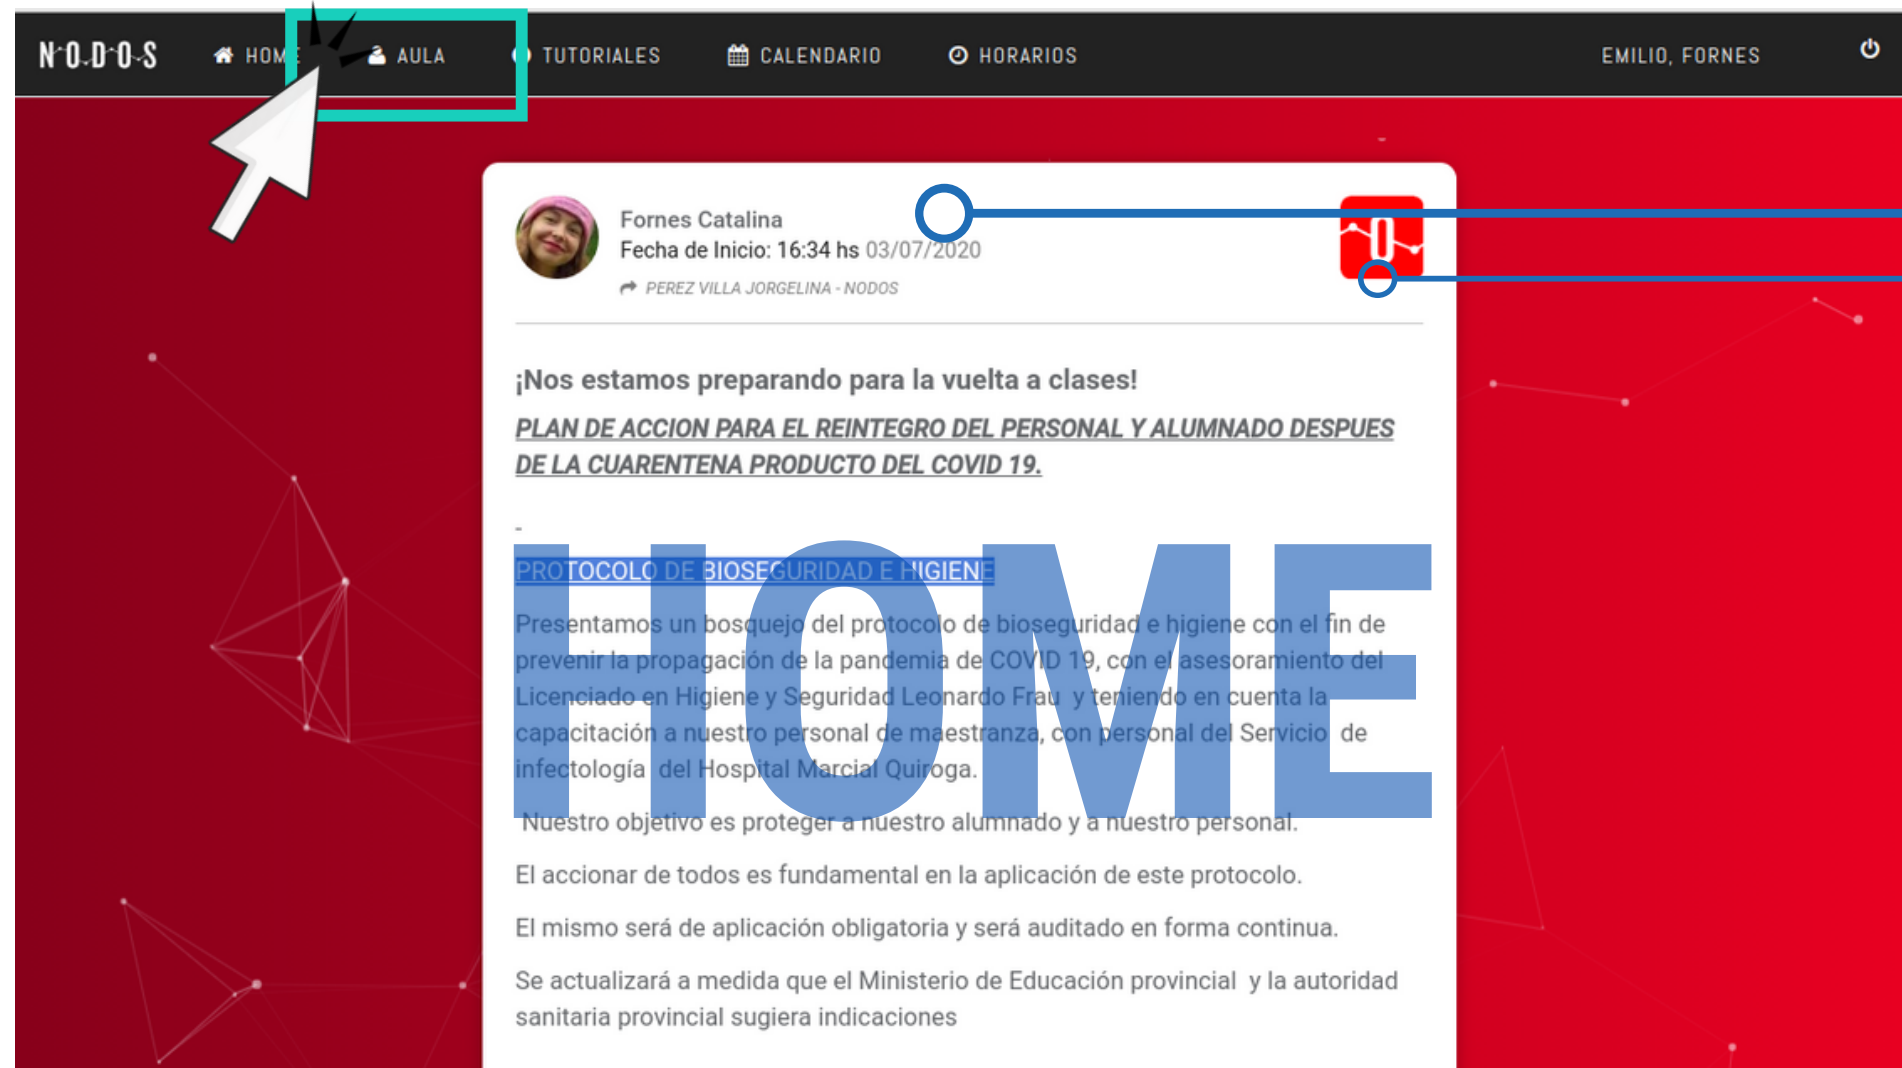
N·O·D·O·S HOME AULA TUTORIALES CALENDARIO HORARIOS EMILIO, FORNES

Fornes Catalina
Fecha de Inicio: 16:34 hs 03/07/2020
PEREZ VILLA JORGELINA - NODOS

¡Nos estamos preparando para la vuelta a clases!

PLAN DE ACCION PARA EL REINTEGRO DEL PERSONAL Y ALUMNADO DESPUES DE LA CUARENTENA PRODUCTO DEL COVID 19.

-

PROTOCOLO DE BIOSEGURIDAD E HIGIENE

Presentamos un bosquejo del protocolo de bioseguridad e higiene con el fin de prevenir la propagación de la pandemia de COVID 19, con el asesoramiento del Licenciado en Higiene y Seguridad Leonardo Frau y teniendo en cuenta la capacitación a nuestro personal de maestranza, con personal del Servicio de infectología del Hospital Marcial Quiroga.

HOME

Nuestro objetivo es proteger a nuestro alumnado y a nuestro personal.

El accionar de todos es fundamental en la aplicación de este protocolo.

El mismo será de aplicación obligatoria y será auditado en forma continua.

Se actualizará a medida que el Ministerio de Educación provincial y la autoridad sanitaria provincial sugiera indicaciones